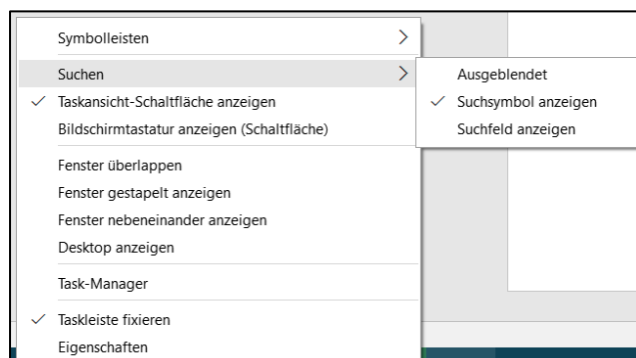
Symbolleisten >
Suchen >
✓ Taskansicht-Schaltfläche anzeigen
Bildschirmtastatur anzeigen (Schaltfläche)

Fenster überlappen
Fenster gestapelt anzeigen
Fenster nebeneinander anzeigen
Desktop anzeigen

Task-Manager

✓ Taskleiste fixieren
Eigenschaften

Ausgeblendet
✓ Suchsymbol anzeigen
Suchfeld anzeigen